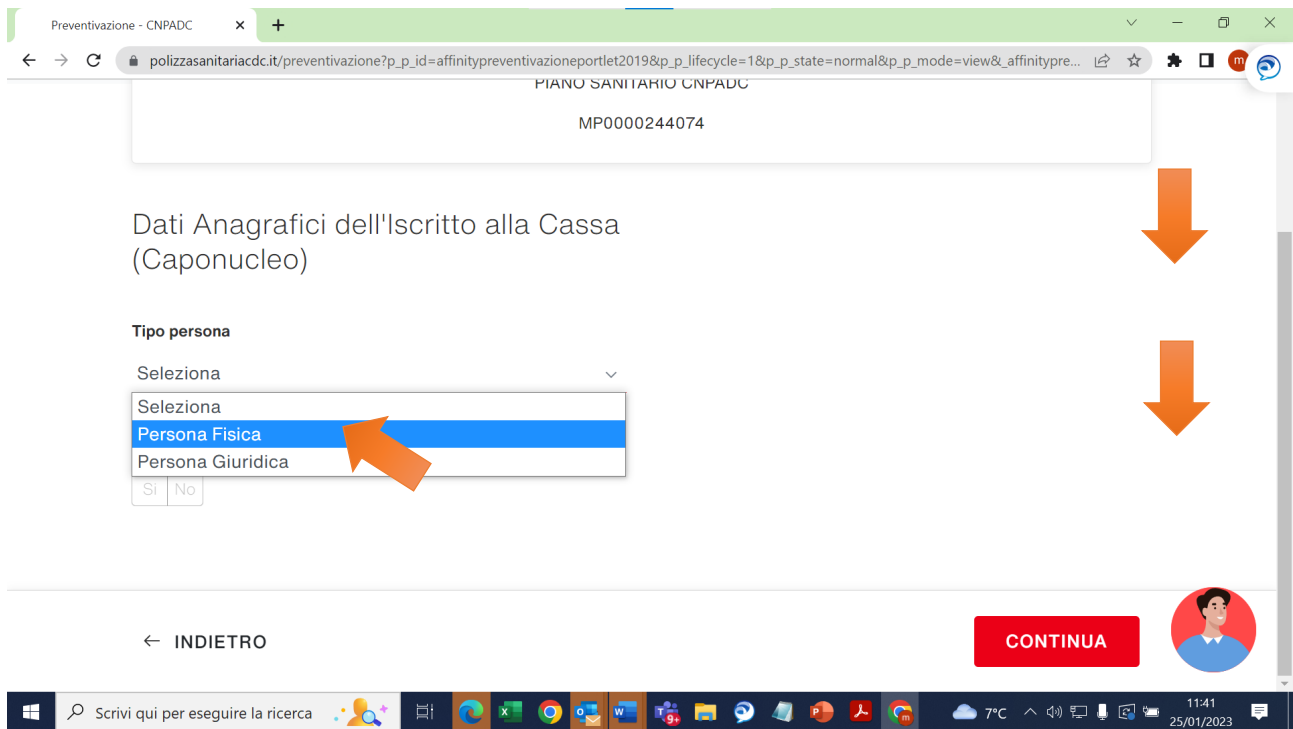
Preventivazione - CNPADC

polizzasanitariacdc.it/preventivazione?p_p_id=affinitypreventivazioneportlet2019&p_p_lifecycle=1&p_p_state=normal&p_p_mode=view&_affinitypre...

PIANO SANITARIO CNPADC

MP0000244074

Dati Anagrafici dell'Iscritto alla Cassa (Caponucleo)

Tipo persona

Seleziona

Seleziona
Persona Fisica
Persona Giuridica

Si No

← INDIETRO

CONTINUA

Scrivi qui per eseguire la ricerca

7°C

11:41
25/01/2023